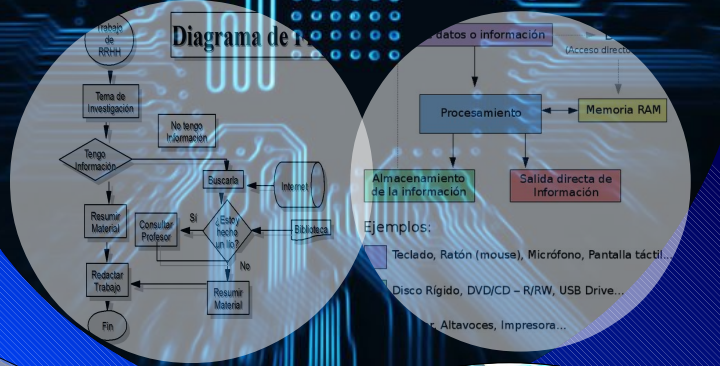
Trabajo de RRHH

Diagrama de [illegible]

Tema de Investigación

No tengo Información

Tengo Información

Buscarla

Internet

Resumir Material

Consultar Profesor

Si

¿Estoy hecho un lío?

Biblioteca

No

Redactar Trabajo

Resumir Material

Fin

datos o información

(Acceso directo

Procesamiento

Memoria RAM

Almacenamiento de la información

Salida directa de Información

Ejemplos:

Teclado, Ratón (mouse), Micrófono, Pantalla táctil...

Disco Rígido, DVD/CD – R/RW, USB Drive...

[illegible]r, Altavoces, Impresora...